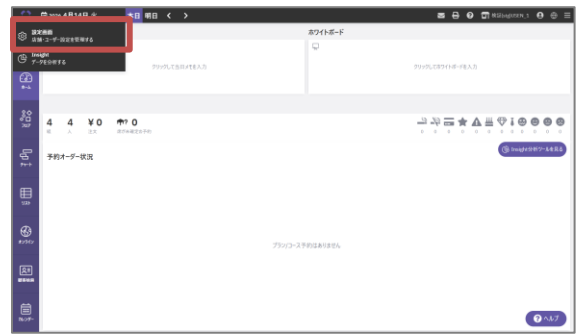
4月14日 木
明日

設定画面
店舗・ユーザー設定を管理する

Insight
データを分析する

ホーム

ホワイトボード

クリックしてメモを入力

クリックしてホワイトボードを入力

4 4 ¥0 0

予約オーダー状況

Insightの分析ツールを見る

プラン/コース予約はありません

ヘルプ

チャート

カレンダー